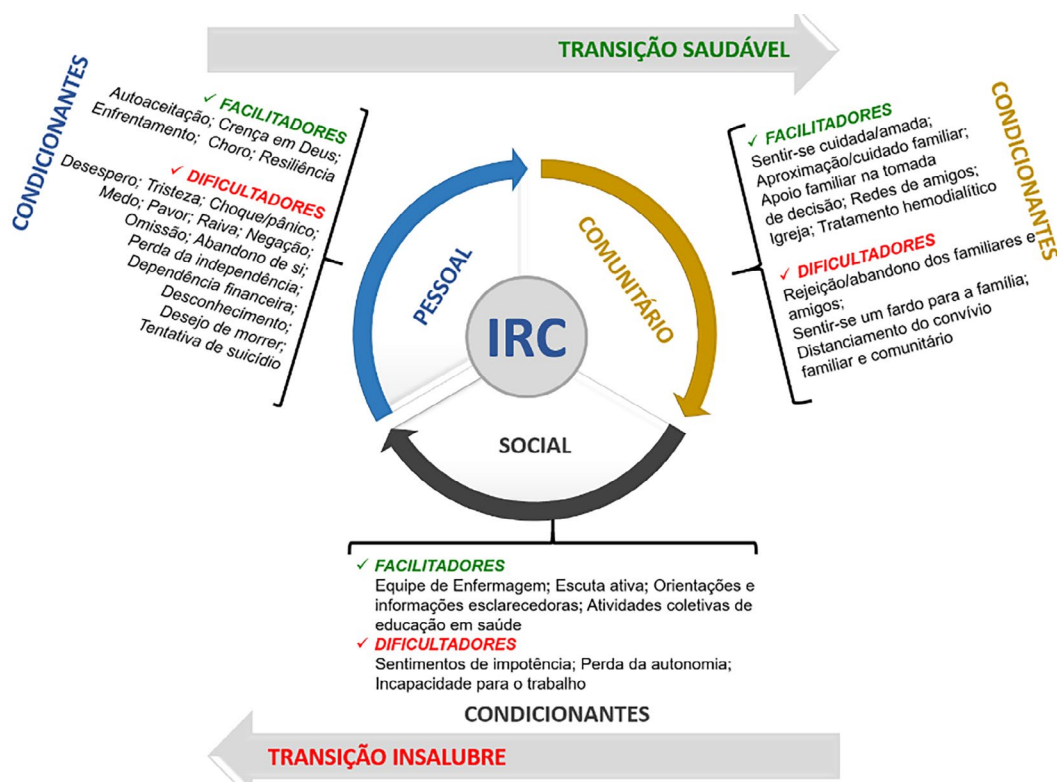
TRANSIÇÃO SAUDÁVEL

CONDICIONANTES

✓ FACILITADORES
Autoaceitação; Crença em Deus; Enfrentamento; Choro; Resiliência

✓ DIFICULTADORES
Desespero; Tristeza; Choque/pânico; Medo; Pavor; Raiva; Negação; Omissão; Abandono de si; Perda da independência; Dependência financeira; Desconhecimento; Desejo de morrer; Tentativa de suicídio

CONDICIONANTES

✓ FACILITADORES
Sentir-se cuidada/amada; Aproximação/cuidado familiar; Apoio familiar na tomada de decisão; Redes de amigos; Igreja; Tratamento hemodialítico

✓ DIFICULTADORES
Rejeição/abandono dos familiares e amigos; Sentir-se um fardo para a família; Distanciamento do convívio familiar e comunitário

PESSOAL

IRC

COMUNITÁRIO

SOCIAL

✓ FACILITADORES
Equipe de Enfermagem; Escuta ativa; Orientações e informações esclarecedoras; Atividades coletivas de educação em saúde

✓ DIFICULTADORES
Sentimentos de impotência; Perda da autonomia; Incapacidade para o trabalho

CONDICIONANTES

TRANSIÇÃO INSALUBRE